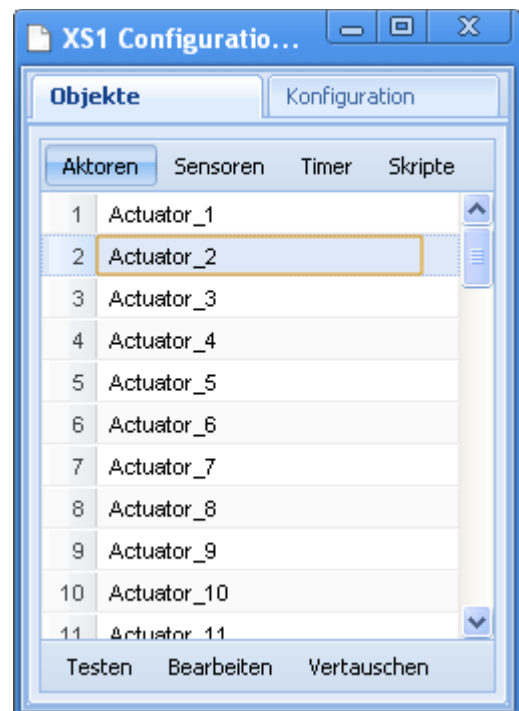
XS1 Configuratio...

Objekte | Konfiguration

Aktoren | Sensoren | Timer | Skripte

| | |
|---|---|
| 1 | Actuator_1 |
| 2 | Actuator_2 |
| 3 | Actuator_3 |
| 4 | Actuator_4 |
| 5 | Actuator_5 |
| 6 | Actuator_6 |
| 7 | Actuator_7 |
| 8 | Actuator_8 |
| 9 | Actuator_9 |
| 10 | Actuator_10 |
| 11 | Actuator_11 |

Testen | Bearbeiten | Vertauschen